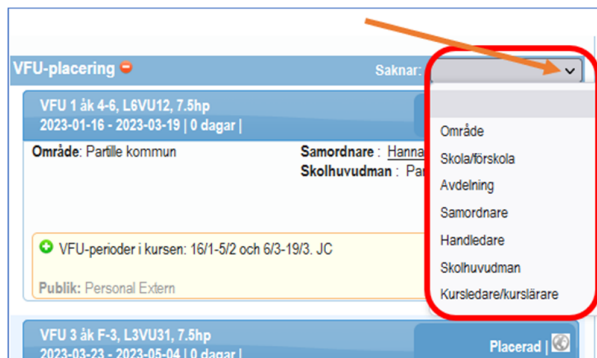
VFU-placering

Saknar:

VFU 1 åk 4-6, L6VU12, 7.5hp
2023-01-16 - 2023-03-19 | 0 dagar |

Område: Partille kommun

Samordnare : Hanna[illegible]
Skolhuvudman : Pa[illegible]

VFU-perioder i kursen: 16/1-5/2 och 6/3-19/3. JC

Publik: Personal Extern

Område
Skola/förskola
Avdelning
Samordnare
Handledare
Skolhuvudman
Kursledare/kurslärare

VFU 3 åk F-3, L3VU31, 7.5hp
2023-03-23 - 2023-05-04 | 0 dagar |

Placerad |